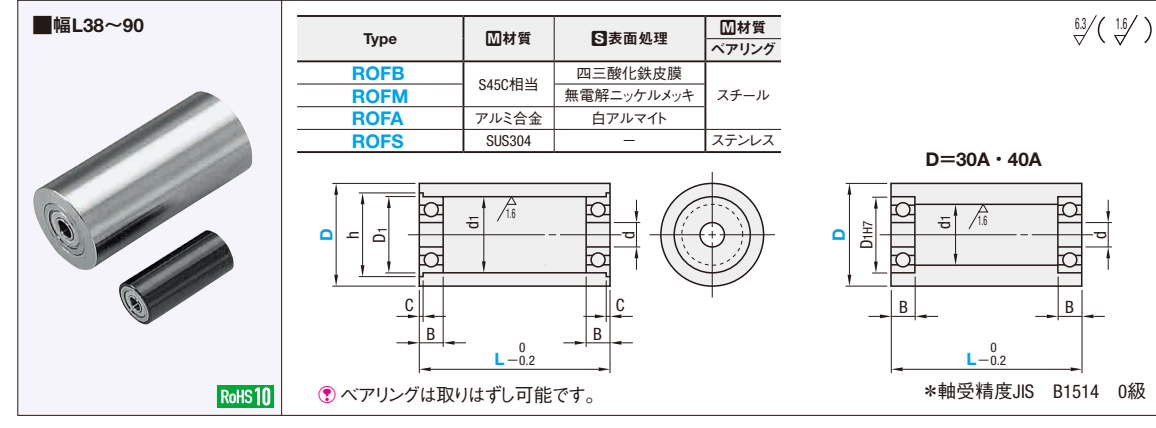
■幅L38～90

RoHS10

| Type | M材質 | S表面処理 | M材質 ベアリング |
|---|---|---|---|
| ROFB | S45C相当 | 四三酸化鉄皮膜 | スチール |
| ROFM | S45C相当 | 無電解ニッケルメッキ | スチール |
| ROFA | アルミ合金 | 白アルマイト | スチール |
| ROFS | SUS304 | − | ステンレス |

$\overset{6.3}{\nabla}$ ( $\overset{1.6}{\nabla}$ )

D=30A・40A

D h $D_1$ $d_1$ 1.6 d C C B B L $^{0}_{-0.2}$

D $D_{1H7}$ $d_1$ 1.6 d B B L $^{0}_{-0.2}$

ベアリングは取りはずし可能です。

＊軸受精度JIS B1514 0級